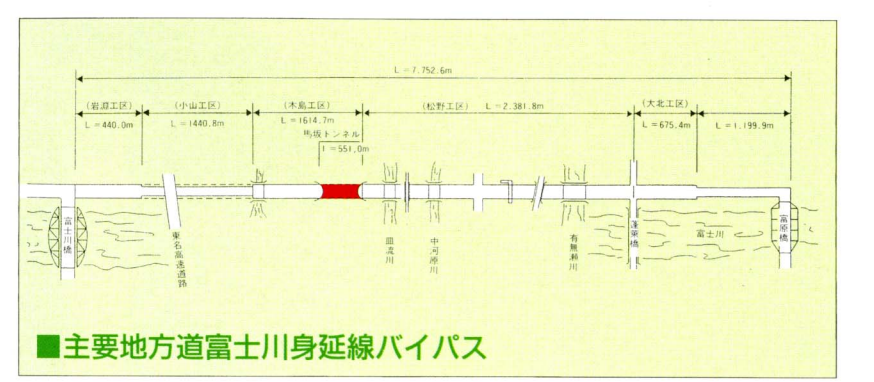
L = 7,752.6m

(岩淵工区) L = 440.0m

(小山工区) L = 1440.8m

(木島工区) L = 1614.7m

馬坂トンネル

l = 551.0m

(松野工区) L = 2,381.8m

(大北工区) L = 675.4m

L = 1,199.9m

富士川橋

東名高速道路

皿流川

中河原川

有無瀬川

蓬莱橋

富士川

高原橋

■主要地方道富士川身延線バイパス